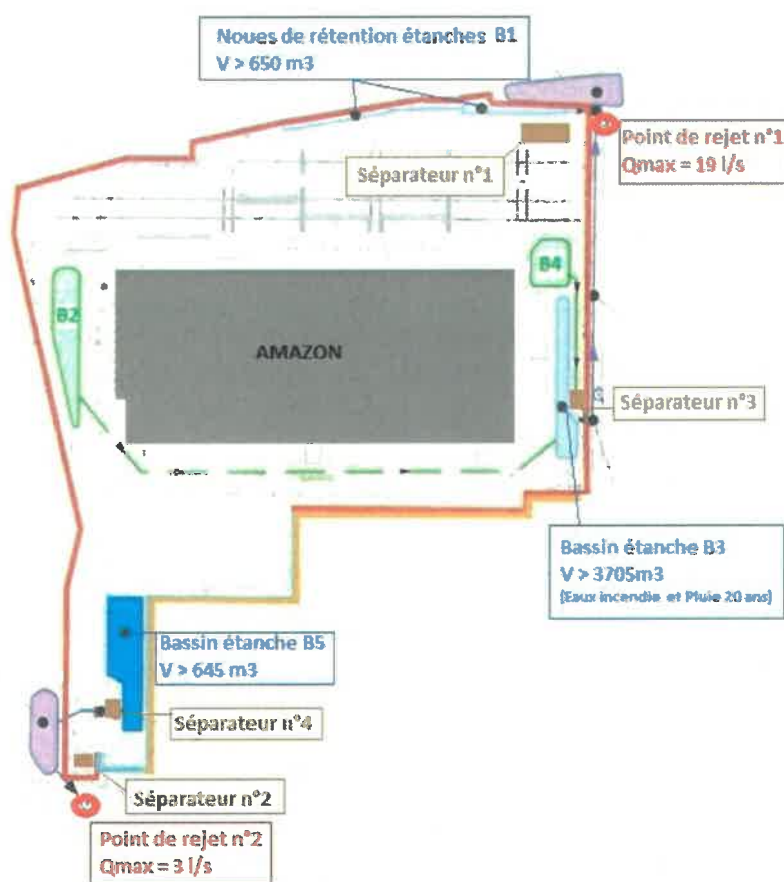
Noues de rétention étanches B1
V > 650 m3

Point de rejet n°1
Qmax = 19 l/s

Séparateur n°1

B4

B2

AMAZON

Séparateur n°3

Bassin étanche B3
V > 3705m3
(Eaux incendie et Pluie 20 ans)

Bassin étanche B5
V > 645 m3

Séparateur n°4

Séparateur n°2

Point de rejet n°2
Qmax = 3 l/s